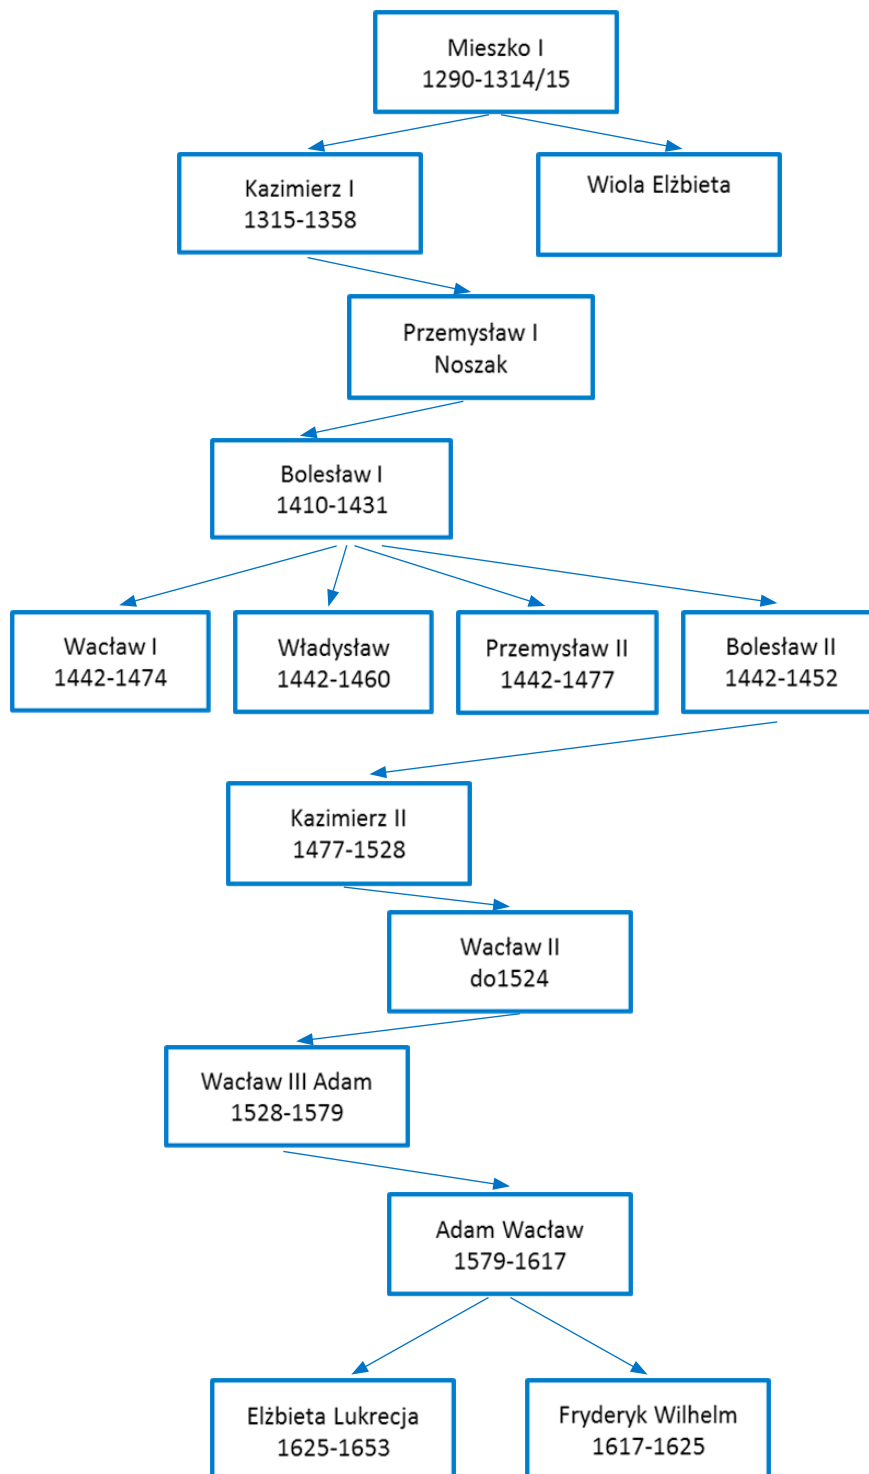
Mieszko I
1290-1314/15

Kazimierz I
1315-1358

Wiola Elżbieta

Przemysław I
Noszak

Bolesław I
1410-1431

Wacław I
1442-1474

Władysław
1442-1460

Przemysław II
1442-1477

Bolesław II
1442-1452

Kazimierz II
1477-1528

Wacław II
do1524

Wacław III Adam
1528-1579

Adam Wacław
1579-1617

Elżbieta Lukrecja
1625-1653

Fryderyk Wilhelm
1617-1625